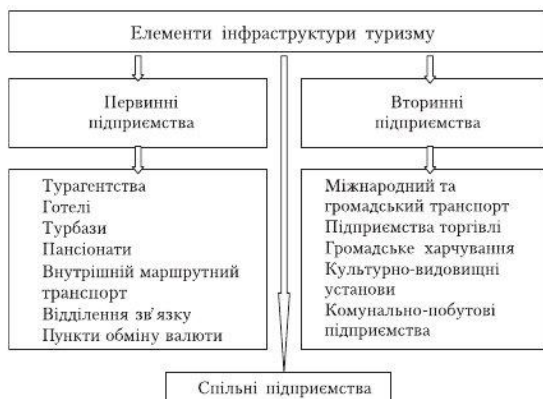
Елементи інфраструктури туризму

Первинні підприємства

Вторинні підприємства

Турагентства
Готелі
Турбази
Пансіонати
Внутрішній маршрутний транспорт
Відділення зв'язку
Пункти обміну валюти

Міжнародний та громадський транспорт
Підприємства торгівлі
Громадське харчування
Культурно-видовищні установи
Комунально-побутові підприємства

Спільні підприємства